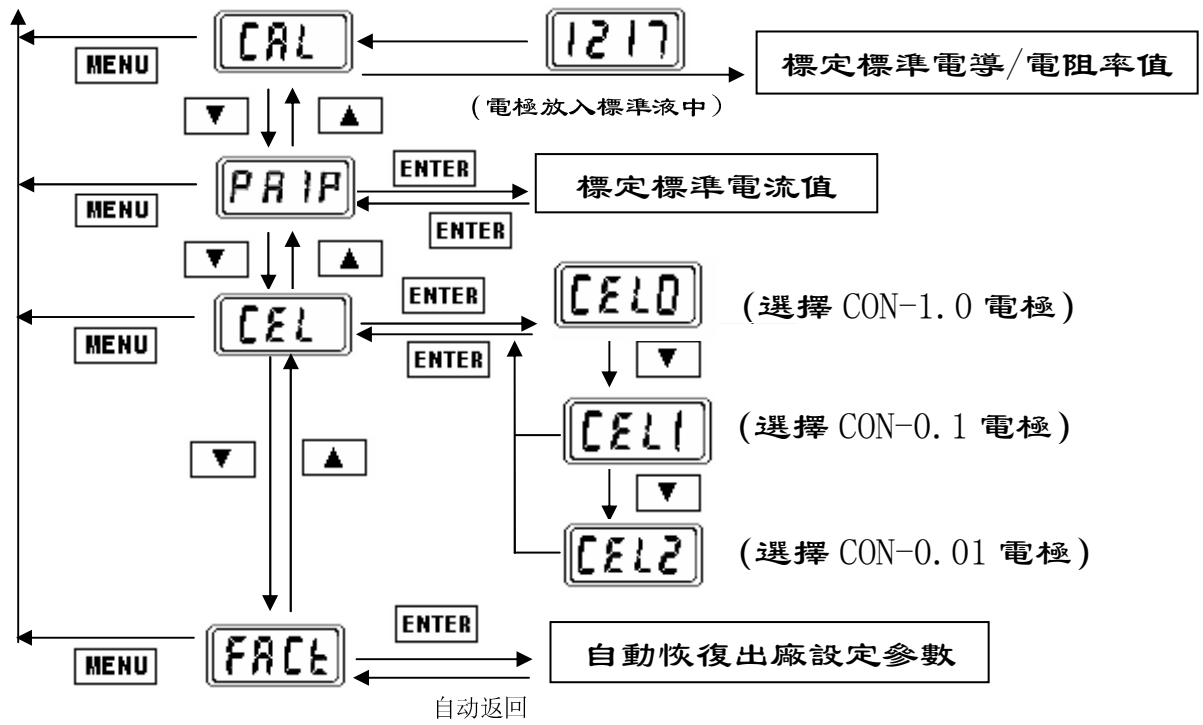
MENU
CAL
1217
標定標準電導/電阻率值
(電極放入標準液中)
▼
▲
MENU
PA1P
ENTER
標定標準電流值
ENTER
▼
▲
MENU
CEL
ENTER
ENTER
CEL0
(選擇 CON-1.0 電極)
▼
CEL1
(選擇 CON-0.1 電極)
▼
CEL2
(選擇 CON-0.01 電極)
▼
▲
MENU
FACt
ENTER
自動恢復出廠設定參數
自动返回